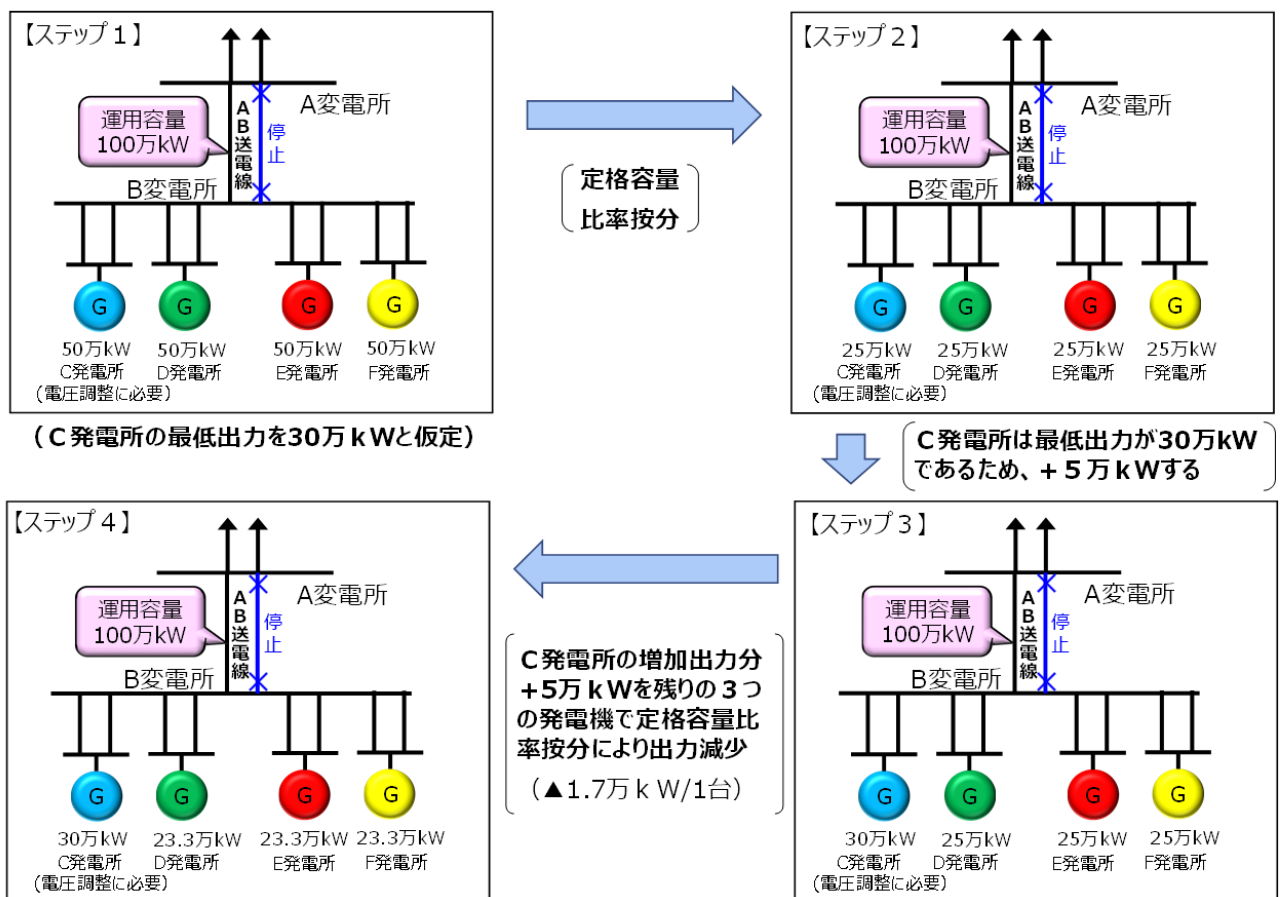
【ステップ１】

A変電所

運用容量
100万kW

AB送電線

停止

B変電所

G G G G

50万kW
C発電所
（電圧調整に必要）

50万kW
D発電所

50万kW
E発電所

50万kW
F発電所

（C発電所の最低出力を30万kWと仮定）

定格容量
比率按分

【ステップ２】

A変電所

運用容量
100万kW

AB送電線

停止

B変電所

G G G G

25万kW
C発電所
（電圧調整に必要）

25万kW
D発電所

25万kW
E発電所

25万kW
F発電所

C発電所は最低出力が30万kW
であるため、＋５万kWする

【ステップ４】

A変電所

運用容量
100万kW

AB送電線

停止

B変電所

G G G G

30万kW
C発電所
（電圧調整に必要）

23.3万kW
D発電所

23.3万kW
E発電所

23.3万kW
F発電所

C発電所の増加出力分
+5万kWを残りの３つの発電機で定格容量比率按分により出力減少

（▲1.7万kW/1台）

【ステップ３】

A変電所

運用容量
100万kW

AB送電線

停止

B変電所

G G G G

30万kW
C発電所
（電圧調整に必要）

25万kW
D発電所

25万kW
E発電所

25万kW
F発電所